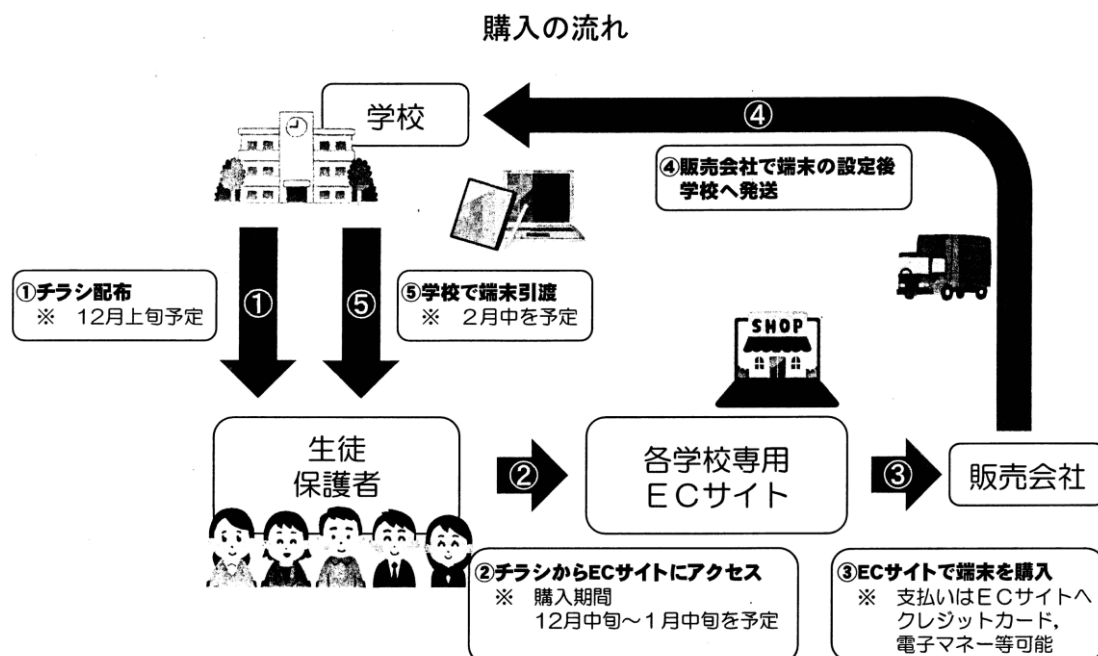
購入の流れ

学校

④

④販売会社で端末の設定後
学校へ発送

①チラシ配布
※ 12月上旬予定

①

⑤

⑤学校で端末引渡
※ 2月中を予定

SHOP

生徒
保護者

②

各学校専用
ECサイト

③

販売会社

②チラシからECサイトにアクセス
※ 購入期間
12月中旬～1月中旬を予定

③ECサイトで端末を購入
※ 支払いはECサイトへ
クレジットカード，
電子マネー等可能